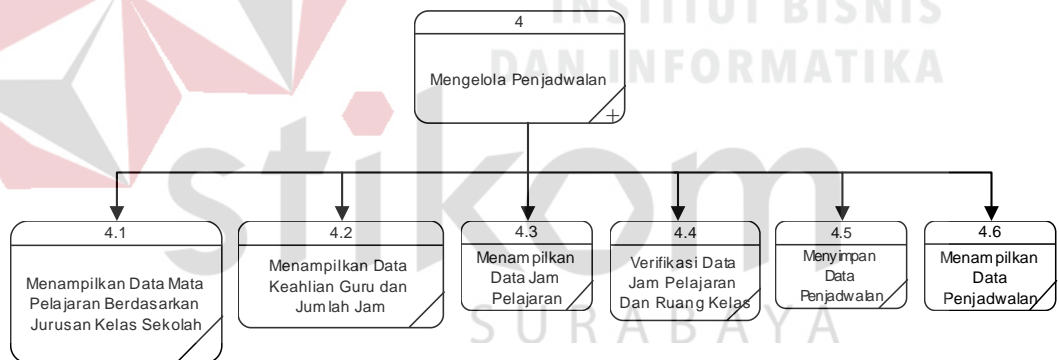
INSTITUT BISNIS
DAN INFORMATIKA

4
Mengelola Penjadwalan
+

4.1
Menampilkan Data Mata Pelajaran Berdasarkan Jurusan Kelas Sekolah

4.2
Menampilkan Data Keahlian Guru dan Jumlah Jam

4.3
Menampilkan Data Jam Pelajaran

4.4
Verifikasi Data Jam Pelajaran Dan Ruang Kelas

4.5
Menyimpan Data Penjadwalan

4.6
Menampilkan Data Penjadwalan

stikom
SURABAYA